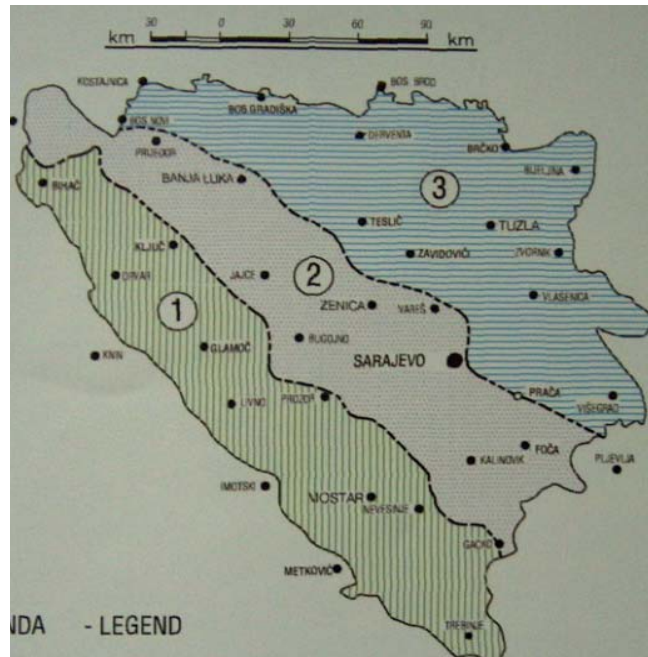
30 0 30 60 90
km km

KOSTAJNICA
BOS. BROD
BOS. GRADIŠKA
BOS. NOVI
DERVENTA
PRIJEDOR
BRČKO
BIHAĆ
BANJA LUKA
BIJELJINA
3
TESLIĆ
TUZLA
KLJUČ
ZAVIDOVIĆI
ZVORNIK
DRVAR
JAJCE
2
ZENICA
VAREŠ
VLASENICA
1
BUGOJNO
GLAMOČ
SARAJEVO
KNIN
PRAČA
PROZOR
LIVNO
VIŠEGRAD
FOČA
KALINOVIK
PLJEVLJA
IMOTSKI
MOSTAR
NEVESINJE
GACKO
METKOVIĆ
TREBINJE

NDA - LEGEND